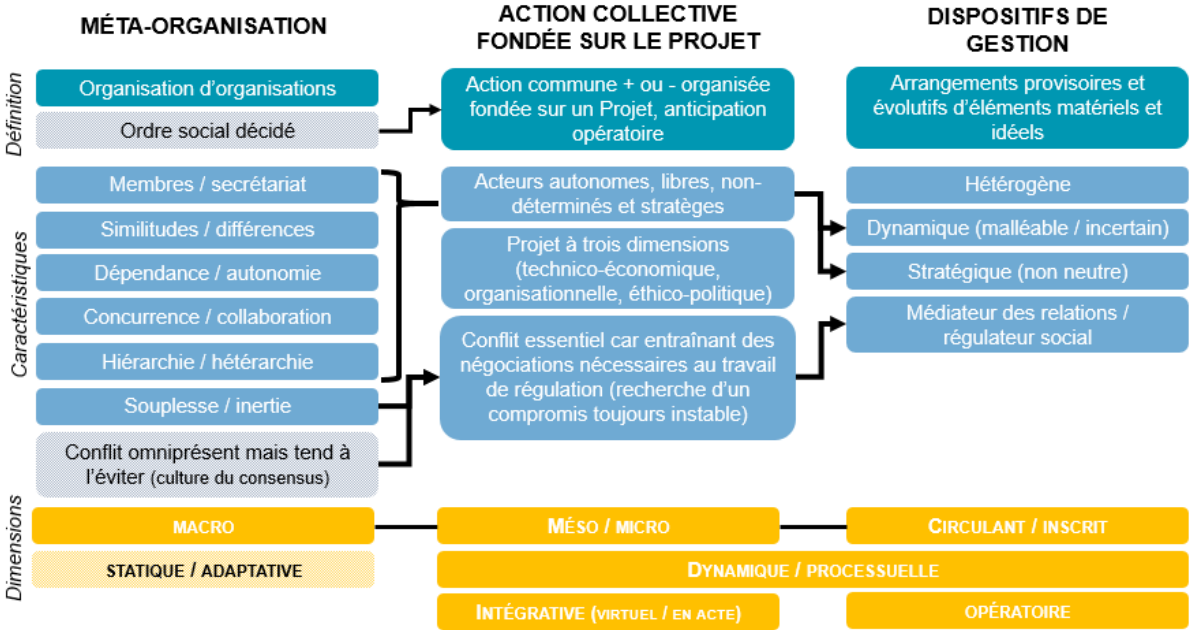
MÉTA-ORGANISATION

ACTION COLLECTIVE FONDÉE SUR LE PROJET

DISPOSITIFS DE GESTION

Définition

Organisation d'organisations

Ordre social décidé

Action commune + ou - organisée fondée sur un Projet, anticipation opératoire

Arrangements provisoires et évolutifs d'éléments matériels et idéels

Caractéristiques

Membres / secrétariat

Similitudes / différences

Dépendance / autonomie

Concurrence / collaboration

Hiérarchie / hétérarchie

Souplesse / inertie

Conflit omniprésent mais tend à l'éviter (culture du consensus)

Acteurs autonomes, libres, non-déterminés et stratèges

Projet à trois dimensions (technico-économique, organisationnelle, éthico-politique)

Conflit essentiel car entraînant des négociations nécessaires au travail de régulation (recherche d'un compromis toujours instable)

Hétérogène

Dynamique (malléable / incertain)

Stratégique (non neutre)

Médiateur des relations / régulateur social

Dimensions

MACRO

MÉSO / MICRO

CIRCULANT / INSCRIT

STATIQUE / ADAPTATIVE

DYNAMIQUE / PROCESSUELLE

INTÉGRATIVE (VIRTUEL / EN ACTE)

OPÉRATOIRE